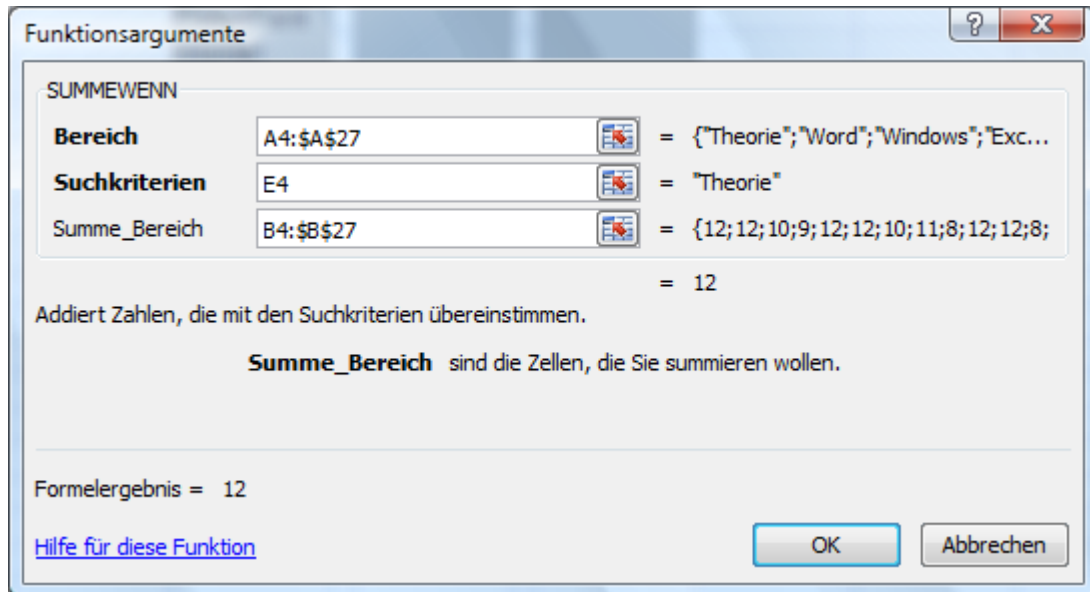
Funktionsargumente

?
X

SUMMEWENN

Bereich A4:$A$27 = {"Theorie";"Word";"Windows";"Exc...

Suchkriterien E4 = "Theorie"

Summe_Bereich B4:$B$27 = {12;12;10;9;12;12;10;11;8;12;12;8;

= 12

Addiert Zahlen, die mit den Suchkriterien übereinstimmen.

Summe_Bereich sind die Zellen, die Sie summieren wollen.

Formelergebnis = 12

Hilfe für diese Funktion

OK

Abbrechen